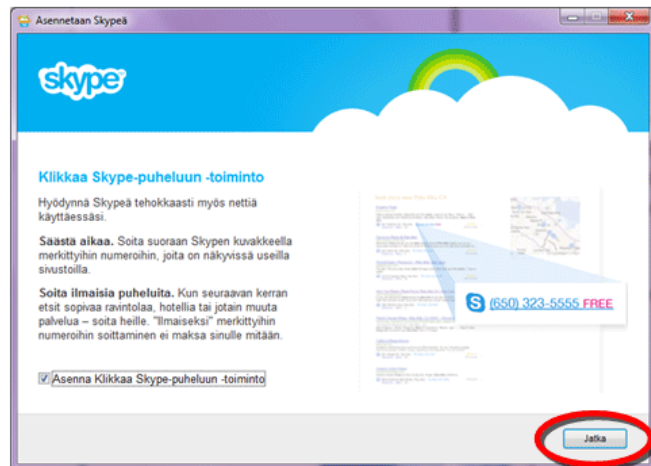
Asennetaan Skypeä

skype

Klikkaa Skype-puheluun -toiminto

Hyödynnä Skypeä tehokkaasti myös nettiä käyttäessäsi.

**Säästä aikaa.** Soita suoraan Skypen kuvakkeella merkittyihin numeroihin, joita on näkyvissä useilla sivustoilla.

**Soita ilmaisia puheluita.** Kun seuraavan kerran etsit sopivaa ravintolaa, hotellia tai jotain muuta palvelua – soita heille. "Ilmaiseksi" merkittyihin numeroihin soittaminen ei maksa sinulle mitään.

Asenna Klikkaa Skype-puheluun -toiminto

(650) 323-5555 FREE

Jatka